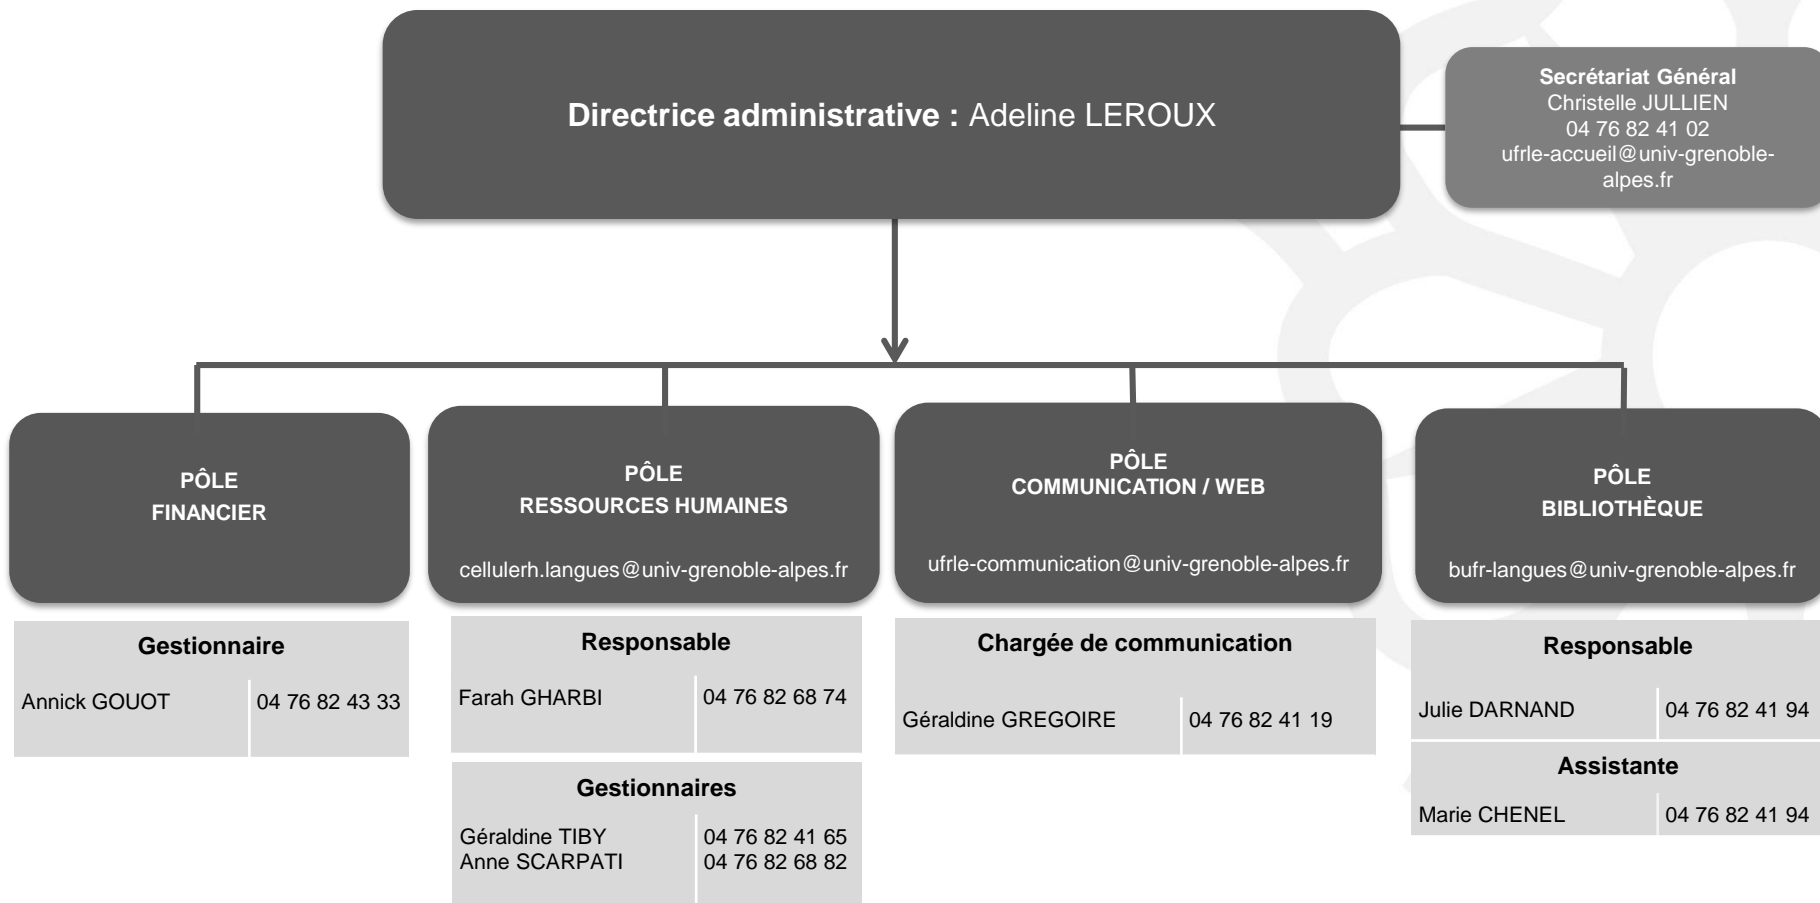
**Directrice administrative :** Adeline LEROUX

**Secrétariat Général**
Christelle JULLIEN
04 76 82 41 02
ufrle-accueil@univ-grenoble-alpes.fr

**PÔLE FINANCIER**

| Gestionnaire | |
|---|---|
| Annick GOUOT | 04 76 82 43 33 |

**PÔLE RESSOURCES HUMAINES**
cellulerh.langues@univ-grenoble-alpes.fr

| Responsable | |
|---|---|
| Farah GHARBI | 04 76 82 68 74 |

| Gestionnaires | |
|---|---|
| Géraldine TIBY | 04 76 82 41 65 |
| Anne SCARPATI | 04 76 82 68 82 |

**PÔLE COMMUNICATION / WEB**
ufrle-communication@univ-grenoble-alpes.fr

| Chargée de communication | |
|---|---|
| Géraldine GREGOIRE | 04 76 82 41 19 |

**PÔLE BIBLIOTHÈQUE**
bufr-langues@univ-grenoble-alpes.fr

| Responsable | |
|---|---|
| Julie DARNAND | 04 76 82 41 94 |

| Assistante | |
|---|---|
| Marie CHENEL | 04 76 82 41 94 |